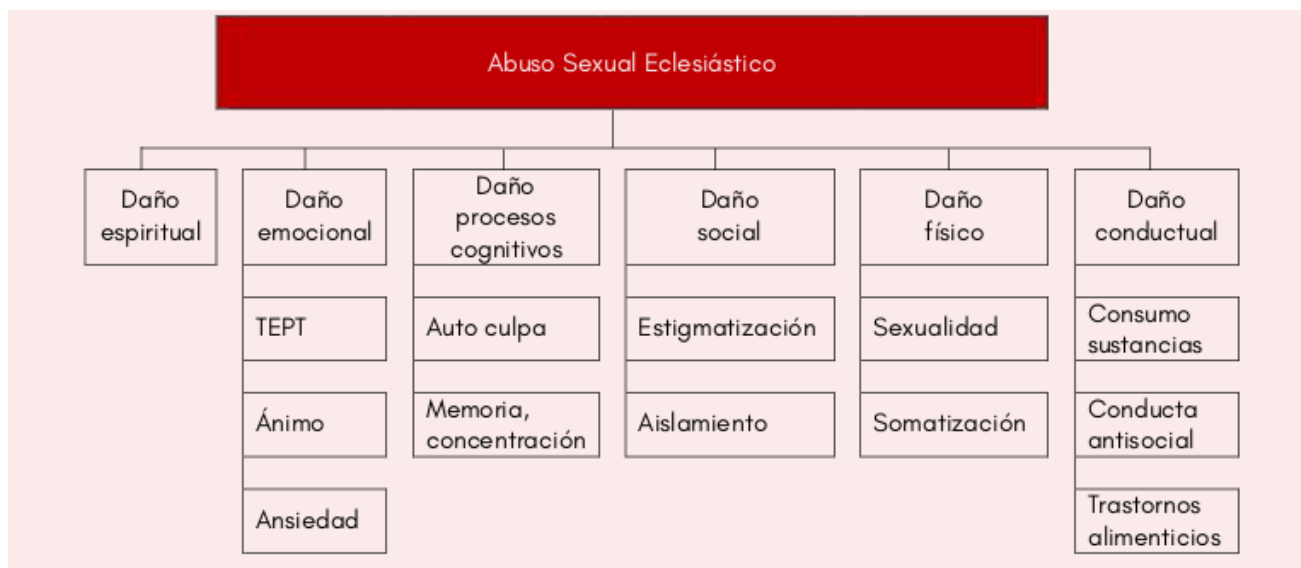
Abuso Sexual Eclesiástico

Daño espiritual

Daño emocional

TEPT

Ánimo

Ansiedad

Daño procesos cognitivos

Auto culpa

Memoria, concentración

Daño social

Estigmatización

Aislamiento

Daño físico

Sexualidad

Somatización

Daño conductual

Consumo sustancias

Conducta antisocial

Trastornos alimenticios